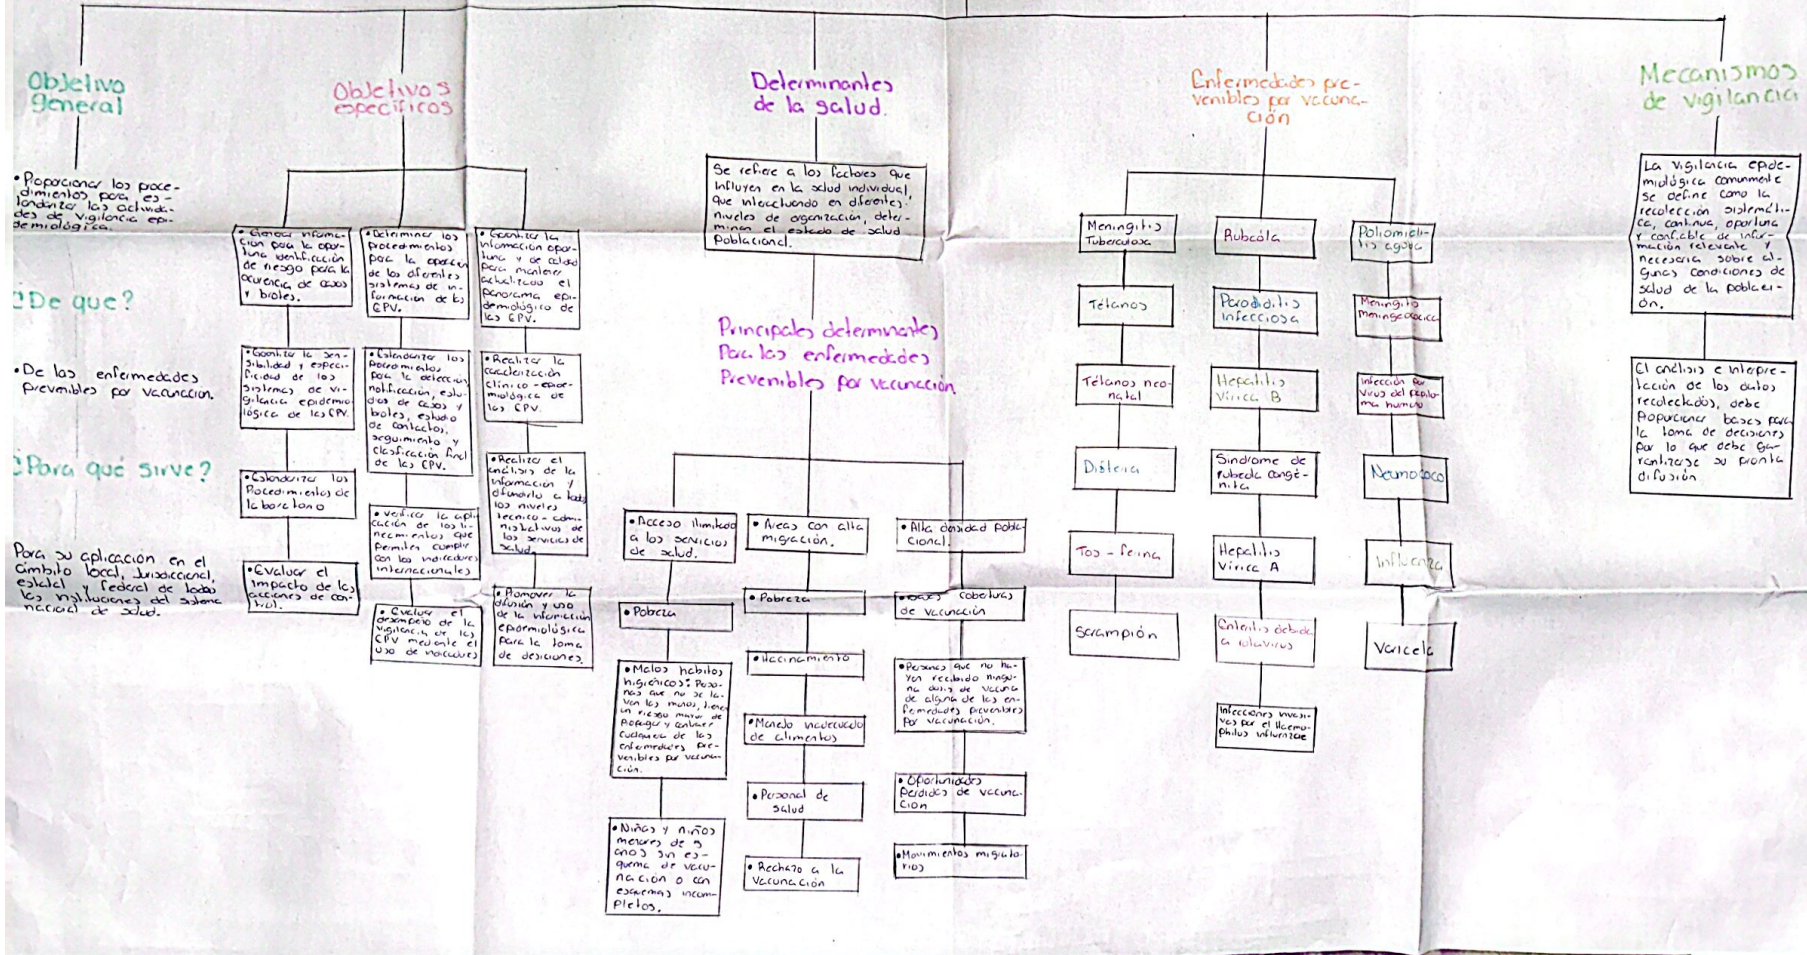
Objetivo general

•Proporcionar los procedimientos para estandarizar las actividades de vigilancia epidemiológica.

¿De que?

•De las enfermedades prevenibles por vacunación.

¿Para qué sirve?

Para su aplicación en el ámbito local, jurisdiccional, estatal y federal de todas las instituciones del sistema nacional de salud.

Objetivos específicos

•Generar información para la oportuna identificación de riesgo para la ocurrencia de casos y brotes.

•Garantizar la sensibilidad y especificidad de los sistemas de vigilancia epidemiológica de las EPV.

•Estandarizar los procedimientos de laboratorio

•Evaluar el impacto de las acciones de control.

•Determinar los procedimientos para la operación de los diferentes sistemas de información de las EPV.

•Estandarizar los procedimientos para la detección, notificación, estudios de casos y brotes, estudio de contactos, seguimiento y clasificación final de las EPV.

•Verificar la aplicación de los lineamientos que permiten cumplir con los indicadores internacionales

•Evaluar el desempeño de la vigilancia de las EPV mediante el uso de indicadores

•Garantizar la información oportuna y de calidad para mantener actualizado el panorama epidemiológico de las EPV.

•Realizar la caracterización clínico-epidemiológica de las EPV.

•Realizar el análisis de la información y difundirlo a todos los niveles técnico-administrativos de los servicios de salud.

•Promover la difusión y uso de la información epidemiológica para la toma de decisiones.

Determinantes de la salud.

Se refiere a los factores que influyen en la salud individual, que interactuando en diferentes niveles de organización, determinan el estado de salud poblacional.

Principales determinantes para las enfermedades prevenibles por vacunación

•Acceso limitado a los servicios de salud.

•Pobreza

•Malos hábitos higiénicos: Personas que no se lavan las manos, tienen un riesgo mayor de padecer y contraer cualquiera de las enfermedades prevenibles por vacunación.

•Niñas y niños menores de 5 años sin esquema de vacunación o con esquemas incompletos.

•Áreas con alta migración.

•Pobreza

•Hacinamiento

•Manejo inadecuado de alimentos

•Personal de salud

•Rechazo a la vacunación

•Alta densidad poblacional.

•Bajas coberturas de vacunación

•Personas que no hayan recibido ninguna dosis de vacuna de alguna de las enfermedades prevenibles por vacunación.

•Oportunidades perdidas de vacunación

•Movimientos migratorios

Enfermedades prevenibles por vacunación

Meningitis Tuberculosa

Tétanos

Tétanos neonatal

Difteria

Tos - ferina

Sarampión

Rubéola

Parotiditis infecciosa

Hepatitis Vírica B

Síndrome de rubeola congénita

Hepatitis Vírica A

Enteritis debida a rotavirus

Infecciones invasivas por el Haemophilus influenzae

Poliomielitis aguda

Meningitis Meningocócica

Infección por virus del papiloma humano

Neumococo

Influenza

Varicela

Mecanismos de vigilancia

La vigilancia epidemiológica comúnmente se define como la recolección sistemática, continua, oportuna y confiable de información relevante y necesaria sobre algunas condiciones de salud de la población.

El análisis e interpretación de los datos recolectados, debe proporcionar bases para la toma de decisiones por lo que debe garantizarse su pronta difusión.